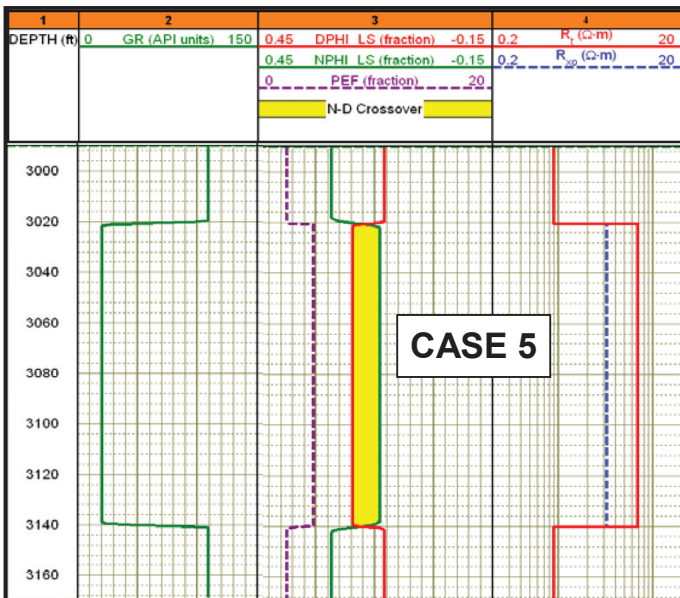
| 1 | 2 | 3 | 4 |
|---|---|---|---|
| DEPTH (ft) | 0 GR (API units) 150 | 0.45 DPHI LS (fraction) -0.15 | 0.2 $R_T$ (Ω·m) 20 |
| | | 0.45 NPHI LS (fraction) -0.15 | 0.2 $R_{xo}$ (Ω·m) 20 |
| | | 0 PEF (fraction) 20 | |
| | | N-D Crossover | |

3000
3020
3040
3060
3080
3100
3120
3140
3160

CASE 5